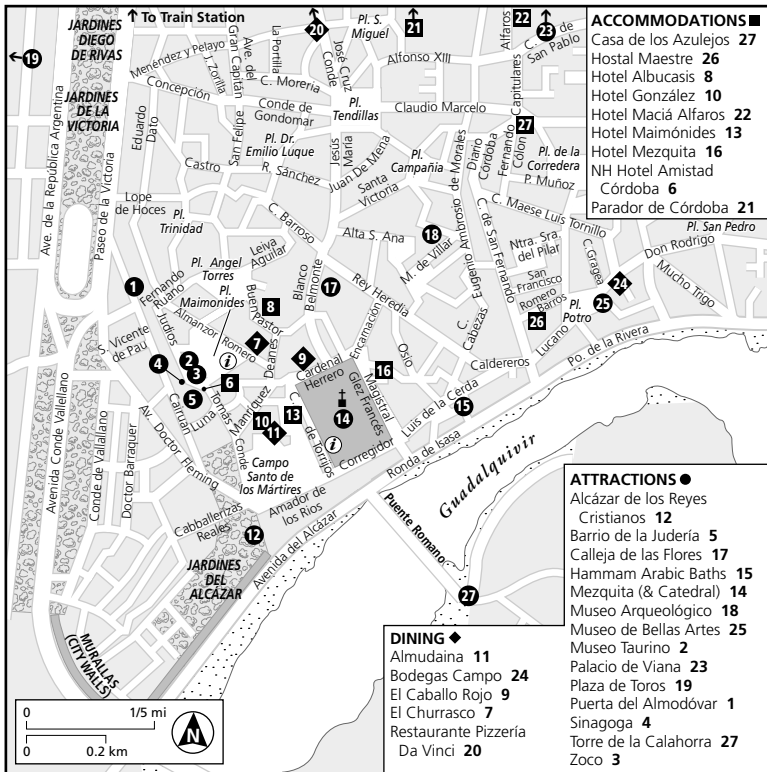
ACCOMMODATIONS
Casa de los Azulejos 27
Hostal Maestre 26
Hotel Albucasis 8
Hotel González 10
Hotel Maciá Alfaros 22
Hotel Maimónides 13
Hotel Mezquita 16
NH Hotel Amistad Córdoba 6
Parador de Córdoba 21

ATTRACTIONS
Alcázar de los Reyes Cristianos 12
Barrio de la Judería 5
Calleja de las Flores 17
Hammam Arabic Baths 15
Mezquita (& Catedral) 14
Museo Arqueológico 18
Museo de Bellas Artes 25
Museo Taurino 2
Palacio de Viana 23
Plaza de Toros 19
Puerta del Almodóvar 1
Sinagoga 4
Torre de la Calahorra 27
Zoco 3

DINING
Almudaina 11
Bodegas Campo 24
El Caballo Rojo 9
El Churrasco 7
Restaurante Pizzería Da Vinci 20

To Train Station
19
20
21
22
23
JARDINES DIEGO DE RIVAS
JARDINES DE LA VICTORIA
JARDINES DEL ALCÁZAR
MURALLAS (CITY WALLS)
Pl. S. Miguel
Menendez y Pelayo
J. Zorrilla
Ave. del Gran Capitán
La Portilla
C. Moreria
José Cruz Conde
Alfonso XIII
Alfaros
Capitulares
C. de San Pablo
Concepción
Conde de Gondomar
Pl. Tendillas
Claudio Marcelo
Eduardo Dato
San Felipe
Pl. Dr. Emilio Luque
Castro
R. Sánchez
Jesús María
Juan De Mena
Pl. Campaña
Diario Córdoba
Fernando Colón
Pl. de la Corredera
P. Muñoz
Ave. de la República Argentina
Paseo de la Victoria
Lope de Hoces
Pl. Trinidad
Santa Victoria
Ambrosio de Morales
C. Maese Luis Tornillo
Pl. San Pedro
Don Rodrigo
C. Barroso
Alta S. Ana
M. de Villar
Eugenio
C. de San Fernando
Ntra. Sra. del Pilar
C. Gragea
Mucho Trigo
Leiva Aguilar
Pl. Angel Torres
Fernando Ruano
Pl. Maimonides
Blanco Belmonte
Rey Heredia
San Francisco
Romero Barros
Pl. Potro
Lucano
Judíos
Almanzor
Buen Pastor
Romero
Encarnación
C. Cabezas
S. Vicente de Pau
Deanes
Cardenal Herrero
Osio
Caldereros
Po. de la Rivera
Magistral Glez Francés
Luis de la Cerda
Cairuan
Luna
Tomás Conde
Manriquez
C. de Torrijos
Corregidor
Avenida Conde Vallellano
Conde de Vallellano
Doctor Barraquer
Av. Doctor Fleming
Campo Santo de los Mártires
Amador de los Ríos
Ronda de Isasa
Guadalquivir
Cabballerizas Reales
Avenida del Alcázar
Puente Romano
0 1/5 mi
0 0.2 km
N